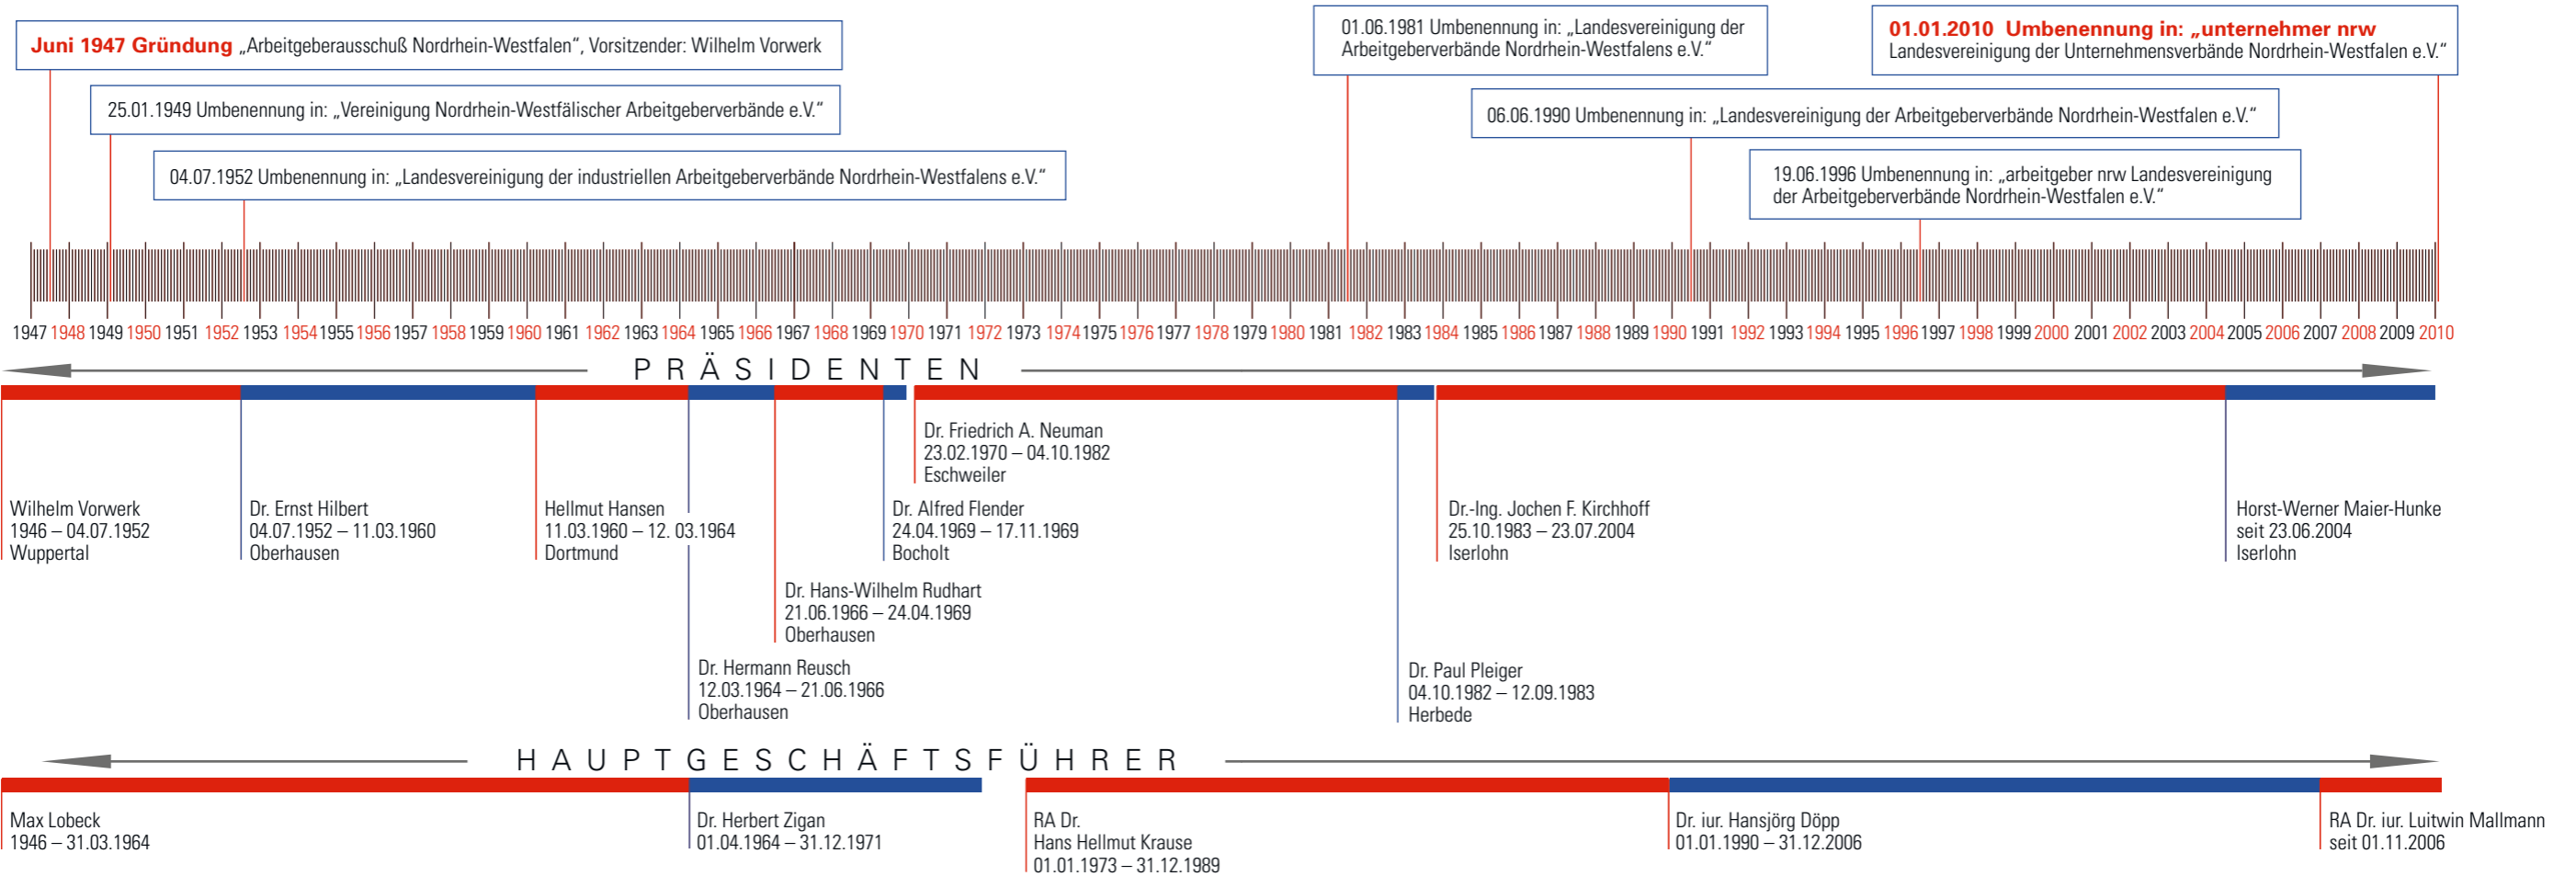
Juni 1947 Gründung „Arbeitgeberausschuß Nordrhein-Westfalen“, Vorsitzender: Wilhelm Vorwerk

25.01.1949 Umbenennung in: „Vereinigung Nordrhein-Westfälischer Arbeitgeberverbände e.V.“

04.07.1952 Umbenennung in: „Landesvereinigung der industriellen Arbeitgeberverbände Nordrhein-Westfalens e.V.“

01.06.1981 Umbenennung in: „Landesvereinigung der Arbeitgeberverbände Nordrhein-Westfalens e.V.“

06.06.1990 Umbenennung in: „Landesvereinigung der Arbeitgeberverbände Nordrhein-Westfalen e.V.“

19.06.1996 Umbenennung in: „arbeitgeber nrw Landesvereinigung der Arbeitgeberverbände Nordrhein-Westfalen e.V.“

01.01.2010 Umbenennung in: „unternehmer nrw Landesvereinigung der Unternehmensverbände Nordrhein-Westfalen e.V.“

1947 1948 1949 1950 1951 1952 1953 1954 1955 1956 1957 1958 1959 1960 1961 1962 1963 1964 1965 1966 1967 1968 1969 1970 1971 1972 1973 1974 1975 1976 1977 1978 1979 1980 1981 1982 1983 1984 1985 1986 1987 1988 1989 1990 1991 1992 1993 1994 1995 1996 1997 1998 1999 2000 2001 2002 2003 2004 2005 2006 2007 2008 2009 2010

PRÄSIDENTEN

Dr. Friedrich A. Neuman
23.02.1970 – 04.10.1982
Eschweiler

Wilhelm Vorwerk
1946 – 04.07.1952
Wuppertal

Dr. Ernst Hilbert
04.07.1952 – 11.03.1960
Oberhausen

Hellmut Hansen
11.03.1960 – 12. 03.1964
Dortmund

Dr. Alfred Flender
24.04.1969 – 17.11.1969
Bocholt

Dr.-Ing. Jochen F. Kirchhoff
25.10.1983 – 23.07.2004
Iserlohn

Horst-Werner Maier-Hunke
seit 23.06.2004
Iserlohn

Dr. Hans-Wilhelm Rudhart
21.06.1966 – 24.04.1969
Oberhausen

Dr. Hermann Reusch
12.03.1964 – 21.06.1966
Oberhausen

Dr. Paul Pleiger
04.10.1982 – 12.09.1983
Herbede

HAUPTGESCHÄFTSFÜHRER

Max Lobeck
1946 – 31.03.1964

Dr. Herbert Zigan
01.04.1964 – 31.12.1971

RA Dr.
Hans Hellmut Krause
01.01.1973 – 31.12.1989

Dr. iur. Hansjörg Döpp
01.01.1990 – 31.12.2006

RA Dr. iur. Luitwin Mallmann
seit 01.11.2006